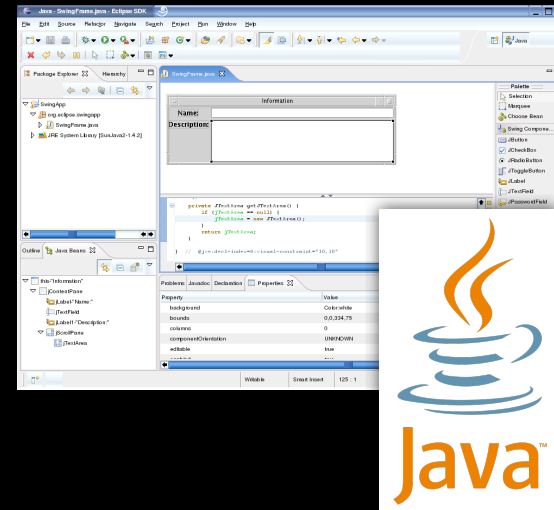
Java - SwingFrame.java - Eclipse SDK

File Edit Source Refactor Navigate Search Project Run Window Help

Java

Package Explorer
Hierarchy

SwingApp
org.eclipse.swingapp
SwingFrame.java
JRE System Library [SunJava2-1.4.2]

SwingFrame.java

Information
Name:
Description:

Palette
Selection
Marquee
Choose Bean
Swing Compone...
JButton
JCheckBox
JRadioButton
JToggleButton
JLabel
JTextField
JPasswordField

private JTextArea getJTextArea() {
if (jTextArea == null) {
jTextArea = new JTextArea();
}
return jTextArea;
}
} // @jve:decl-index=0:visual-constraint="10,10"

Outline
Java Beans

this-"Information"
JContentPane
JLabel-"Name:"
JTextField
JLabel-"Description:"
JScrollPane
JTextArea

Problems Javadoc Declaration Properties

Property
Value
background
Color.white
bounds
0,0,334,75
columns
0
componentOrientation
UNKNOWN
editable
true

Writable
Smart Insert
125 : 1

Java™